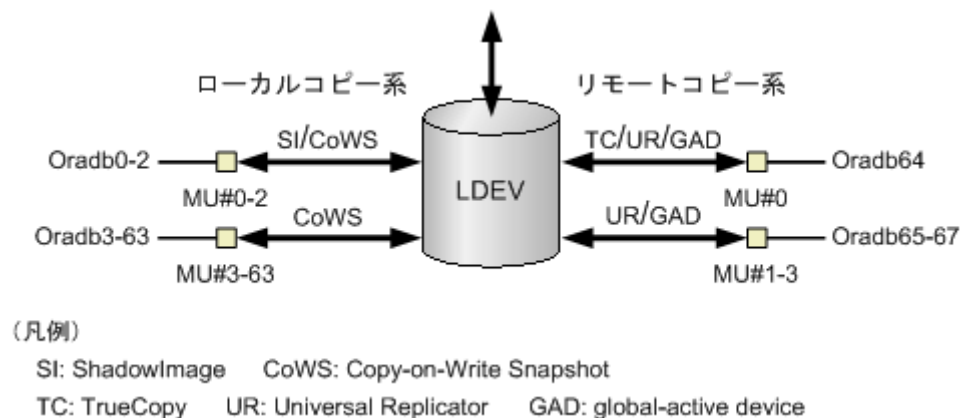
ローカルコピー系

リモートコピー系

SI/CoWS

TC/UR/GAD

Oradb0-2

Oradb64

MU#0-2

LDEV

MU#0

CoWS

UR/GAD

Oradb3-63

Oradb65-67

MU#3-63

MU#1-3

（凡例）

SI: ShadowImage CoWS: Copy-on-Write Snapshot

TC: TrueCopy UR: Universal Replicator GAD: global-active device